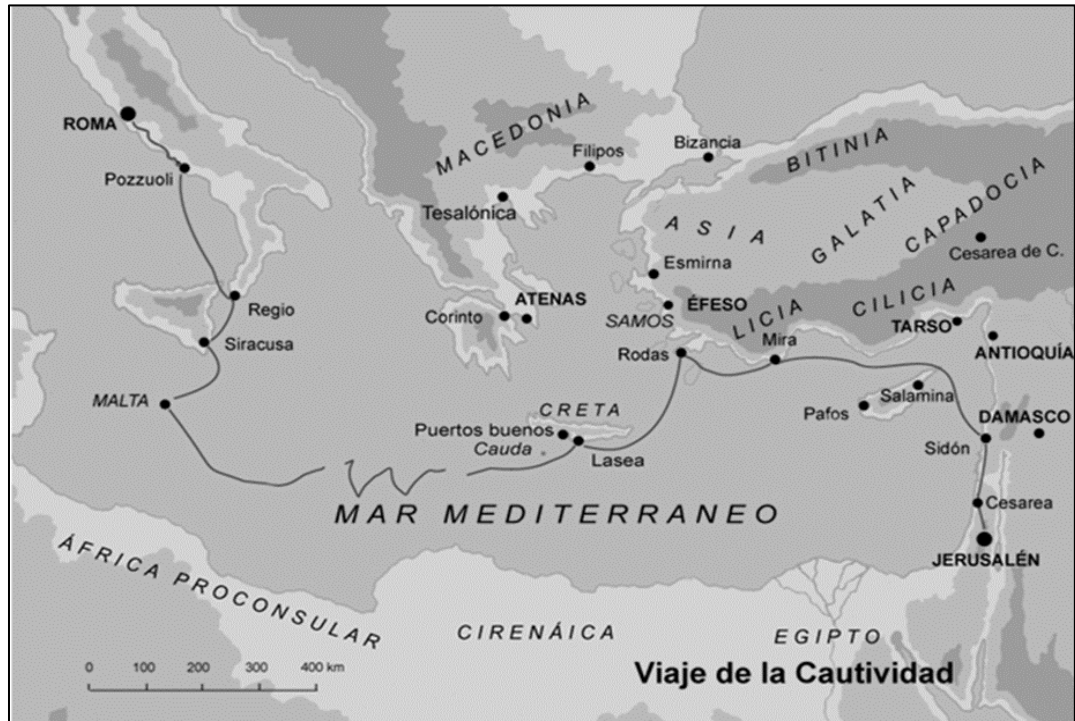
ROMA
Pozzuoli
MACEDONIA
Filipos
Bizancia
BITINIA
Tesalónica
ASIA
GALATIA
CAPADOCIA
Esmirna
Cesarea de C.
Regio
Corinto
ATENAS
ÉFESO
SAMOS
LICIA
CILICIA
TARSO
Siracusa
Rodas
Mira
ANTIOQUÍA
MALTA
CRETA
Salamina
Pafos
DAMASCO
Puertos buenos
Cauda
Lasea
Sidón
Cesarea
MAR MEDITERRANEO
JERUSALÉN
ÁFRICA PROCONSULAR
CIRENÁICA
EGIPTO
0 100 200 300 400 km
Viaje de la Cautividad